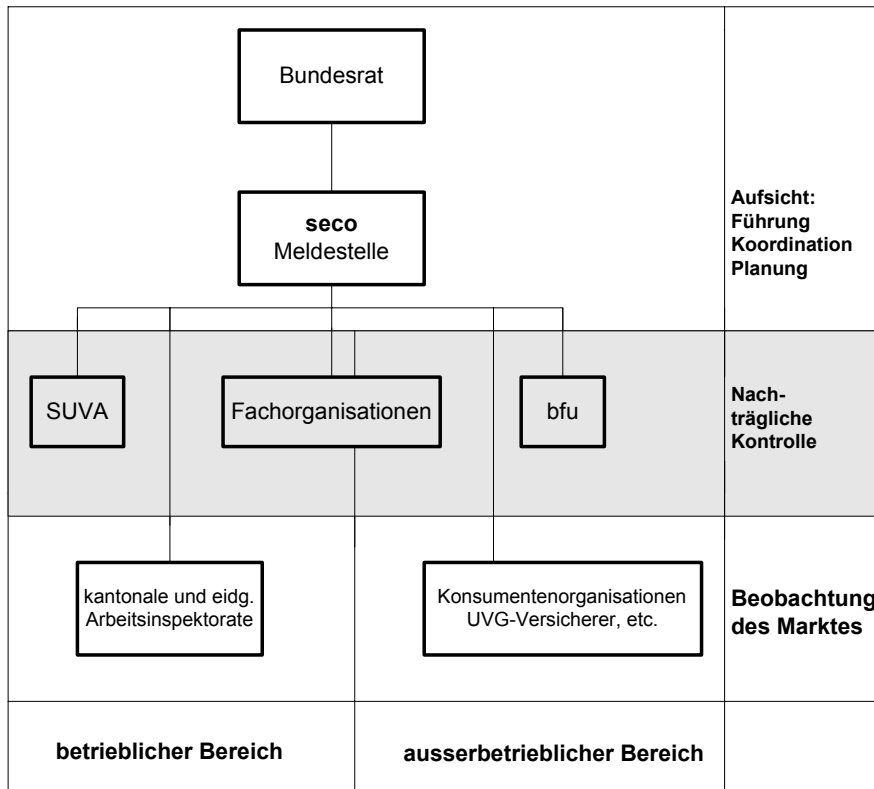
Bundesrat

seco
Meldestelle

Aufsicht:
Führung
Koordination
Planung

SUVA

Fachorganisationen

bfu

Nachträgliche Kontrolle

kantonale und eidg. Arbeitsinspektorate

Konsumentenorganisationen
UVG-Versicherer, etc.

Beobachtung des Marktes

betrieblicher Bereich

ausserbetrieblicher Bereich